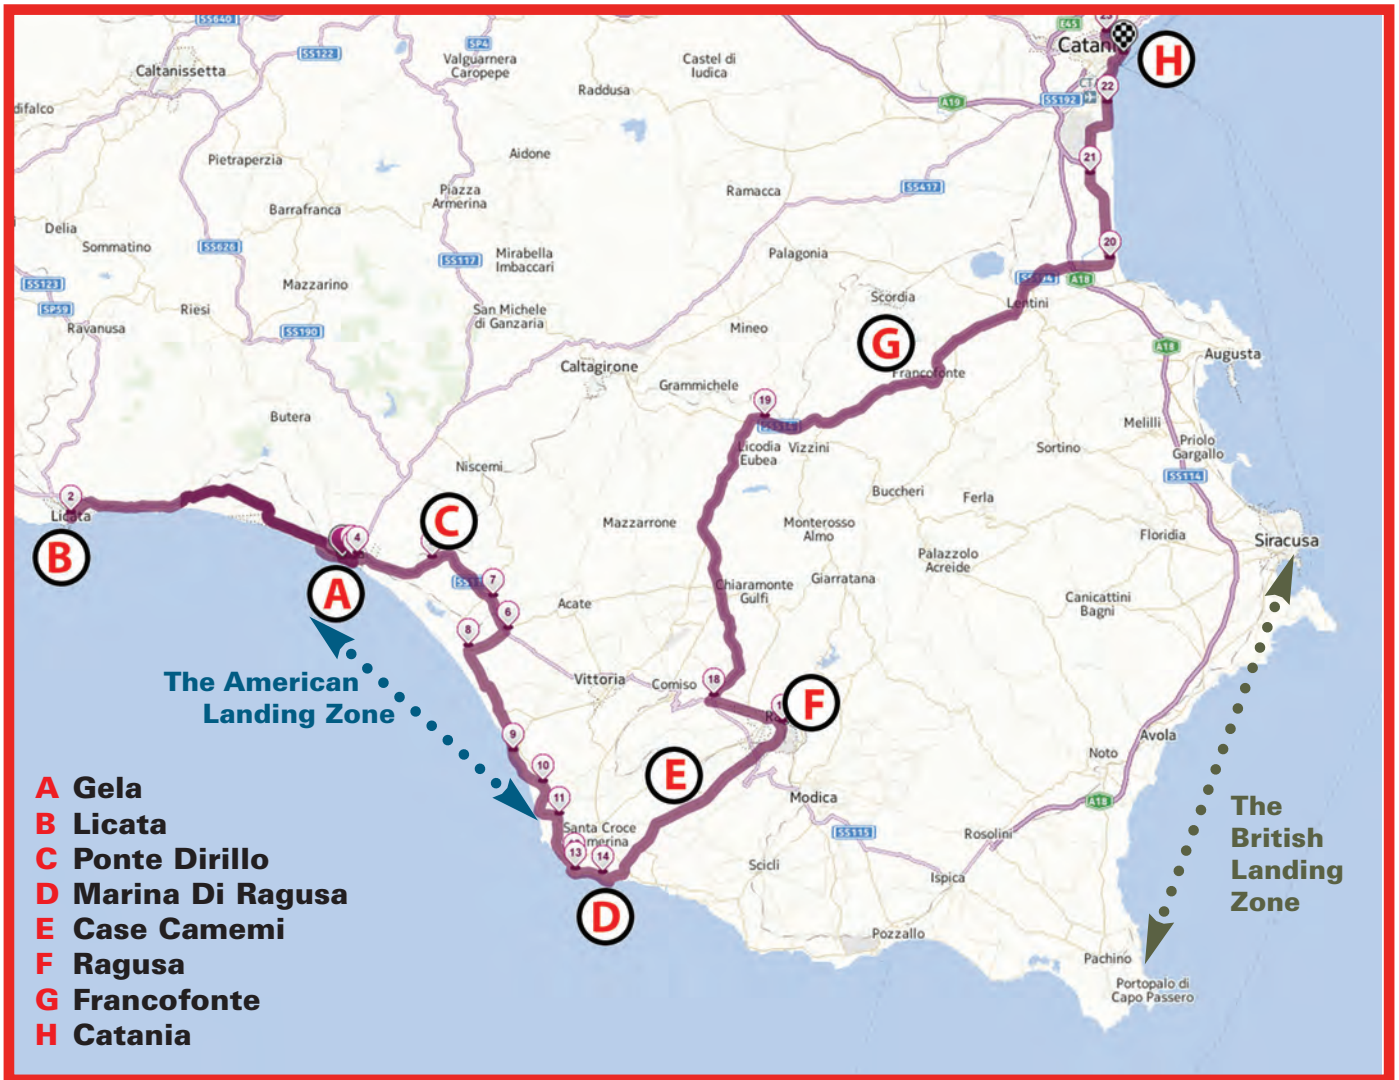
SS640
E45
Catania
H
SS122
Caltanissetta
SS4
Valguarnera Caropepe
Castel di Iudica
Raddusa
A19
SS192
CT
22
21
Pietraperzia
Aidone
Ramacca
SS417
Barrafranca
Piazza Armerina
Delia
Sommatino
SS626
SS117
Mirabella Imbaccari
20
Palagonia
SS123
Mazzarino
SP59
Riesi
Ravanusa
SS190
San Michele di Ganzaria
Scordia
Lentini
A18
Mineo
G
Caltagirone
Grammichele
Francofonte
Augusta
19
Butera
Licodia Eubea
Vizzini
Sortino
Melilli
Priolo Gargallo
SS114
Niscemi
Buccheri
Ferla
2
Licata
B
C
4
A
Mazzarrone
Monterosso Almo
Palazzolo Acreide
Floridia
Siracusa
7
6
8
Acate
Chiaramonte Gulfi
Giarratana
Canicattini Bagni
Vittoria
Comiso
18
F
The American Landing Zone
9
10
11
E
Modica
Noto
Avola
A Gela
B Licata
C Ponte Dirillo
D Marina Di Ragusa
E Case Camemi
F Ragusa
G Francofonte
H Catania
Santa Croce Camerina
13
14
D
SS115
Scicli
Rosolini
Ispica
Pozzallo
Pachino
Portopalo di Capo Passero
The British Landing Zone